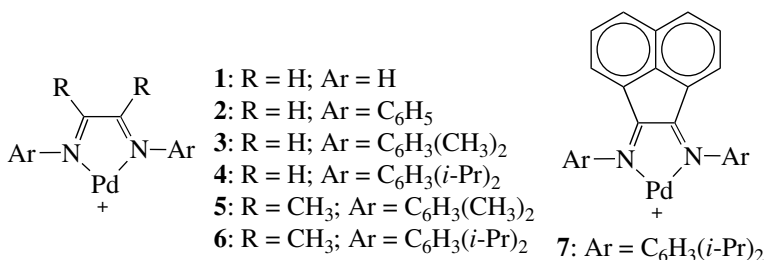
R R
Ar—N N—Ar
Pd
+

**1**: R = H; Ar = H
**2**: R = H; Ar = $C_6H_5$
**3**: R = H; Ar = $C_6H_3(CH_3)_2$
**4**: R = H; Ar = $C_6H_3(i\text{-}Pr)_2$
**5**: R = $CH_3$; Ar = $C_6H_3(CH_3)_2$
**6**: R = $CH_3$; Ar = $C_6H_3(i\text{-}Pr)_2$

Ar—N N—Ar
Pd
+
**7**: Ar = $C_6H_3(i\text{-}Pr)_2$